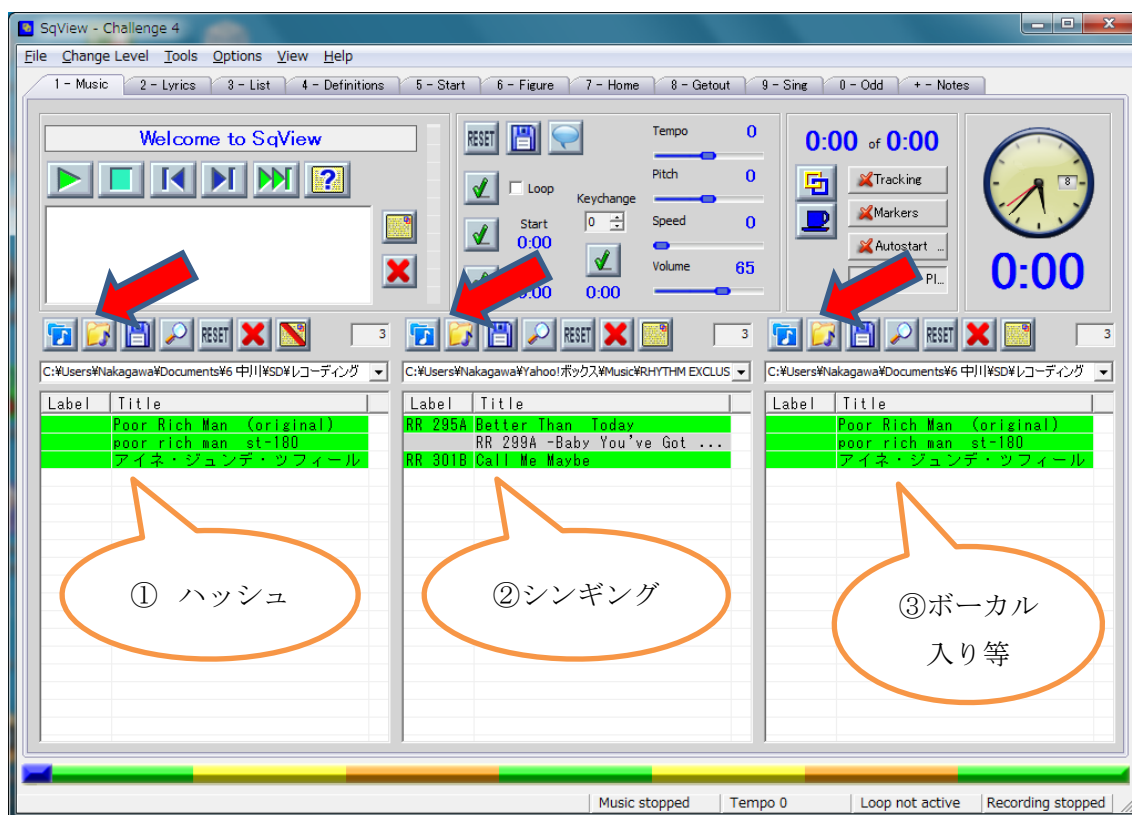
SqView - Challenge 4

File Change Level Tools Options View Help

1 - Music | 2 - Lyrics | 3 - List | 4 - Definitions | 5 - Start | 6 - Figure | 7 - Home | 8 - Getout | 9 - Sing | 0 - Odd | + - Notes

Welcome to SqView

RESET

Tempo 0

Loop

Pitch 0

Keychange

Start 0:00

0

Speed 0

Volume 65

0:00

0:00

0:00 of 0:00

Tracking

Markers

Autostart ...

Pl...

0:00

RESET 3

RESET 3

RESET 3

C:¥Users¥Nakagawa¥Documents¥6 中川¥SD¥レコーディング

C:¥Users¥Nakagawa¥Yahoo!ボックス¥Music¥RHYTHM EXCLUS

C:¥Users¥Nakagawa¥Documents¥6 中川¥SD¥レコーディング

| Label | Title |
|---|---|
| | Poor Rich Man (original) |
| | poor rich man st-180 |
| | アイネ・ジュンデ・ツフィール |

| Label | Title |
|---|---|
| RR 295A | Better Than Today |
| | RR 299A -Baby You've Got ... |
| RR 301B | Call Me Maybe |

| Label | Title |
|---|---|
| | Poor Rich Man (original) |
| | poor rich man st-180 |
| | アイネ・ジュンデ・ツフィール |

① ハッシュ

②シンギング

③ボーカル入り等

Music stopped | Tempo 0 | Loop not active | Recording stopped